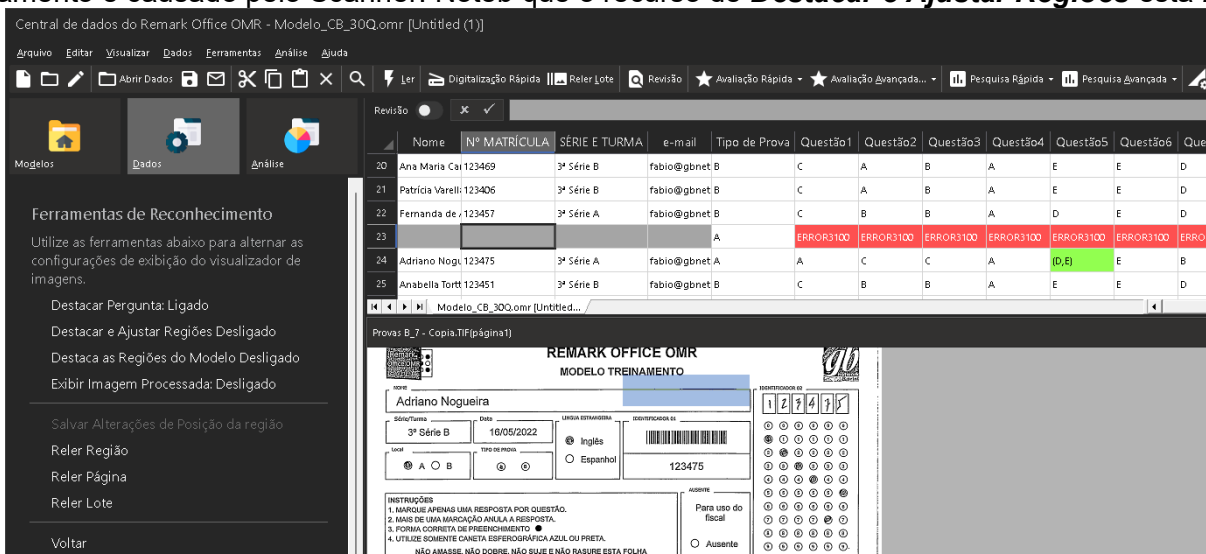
amento é causado pelo Scanner. Note que o recurso de Destacar e Ajustar Regiões está l

Central de dados do Remark Office OMR - Modelo_CB_30Q.omr [Untitled (1)]

Arquivo Editar Visualizar Dados Ferramentas Análise Ajuda

Abrir Dados Ler Digitalização Rápida Reler Lote Revisão Avaliação Rápida Avaliação Avançada... Pesquisa Rápida Pesquisa Avançada

Modelos Dados Análise

Revisão

| | Nome | Nº MATRÍCULA | SÉRIE E TURMA | e-mail | Tipo de Prova | Questão1 | Questão2 | Questão3 | Questão4 | Questão5 | Questão6 | Que |
|---|---|---|---|---|---|---|---|---|---|---|---|---|
| 20 | Ana Maria Ca | 123469 | 3ª Série B | fabio@gbnet | B | C | A | B | A | E | E | D |
| 21 | Patrícia Varell | 123406 | 3ª Série B | fabio@gbnet | B | C | A | B | A | E | E | D |
| 22 | Fernanda de | 123457 | 3ª Série A | fabio@gbnet | B | C | B | B | A | D | E | D |
| 23 | | | | | A | ERROR3100 | ERROR3100 | ERROR3100 | ERROR3100 | ERROR3100 | ERROR3100 | ERRO |
| 24 | Adriano Nogu | 123475 | 3ª Série A | fabio@gbnet | A | A | C | C | A | (D,E) | E | B |
| 25 | Anabella Tortt | 123451 | 3ª Série B | fabio@gbnet | B | C | B | B | A | E | E | D |

Modelo_CB_30Q.omr [Untitled...

Ferramentas de Reconhecimento

Utilize as ferramentas abaixo para alternar as configurações de exibição do visualizador de imagens.

Destacar Pergunta: Ligado
Destacar e Ajustar Regiões Desligado
Destaca as Regiões do Modelo Desligado
Exibir Imagem Processada: Desligado

Salvar Alterações de Posição da região
Reler Região
Reler Página
Reler Lote

Voltar

Provas B_7 - Copia.TIF(página1)

REMARK OFFICE OMR
MODELO TREINAMENTO

NOME
Adriano Nogueira

IDENTIFICADOR 02
1 2 3 4 7 5

Série/Turma
3ª Série B
Data
16/05/2022
LINGUA ESTRANGEIRA
Inglês
Espanhol
IDENTIFICADOR 01
123475

Local
A B
TIPO DE PROVA

AUSENTE

INSTRUÇÕES
1. MARQUE APENAS UMA RESPOSTA POR QUESTÃO.
2. MAIS DE UMA MARCAÇÃO ANULA A RESPOSTA.
3. FORMA CORRETA DE PREENCHIMENTO ●
4. UTILIZE SOMENTE CANETA ESFEROGRÁFICA AZUL OU PRETA.
NÃO AMASSE, NÃO DOBRE, NÃO SUJE E NÃO RASURE ESTA FOLHA

Para uso do fiscal
Ausente